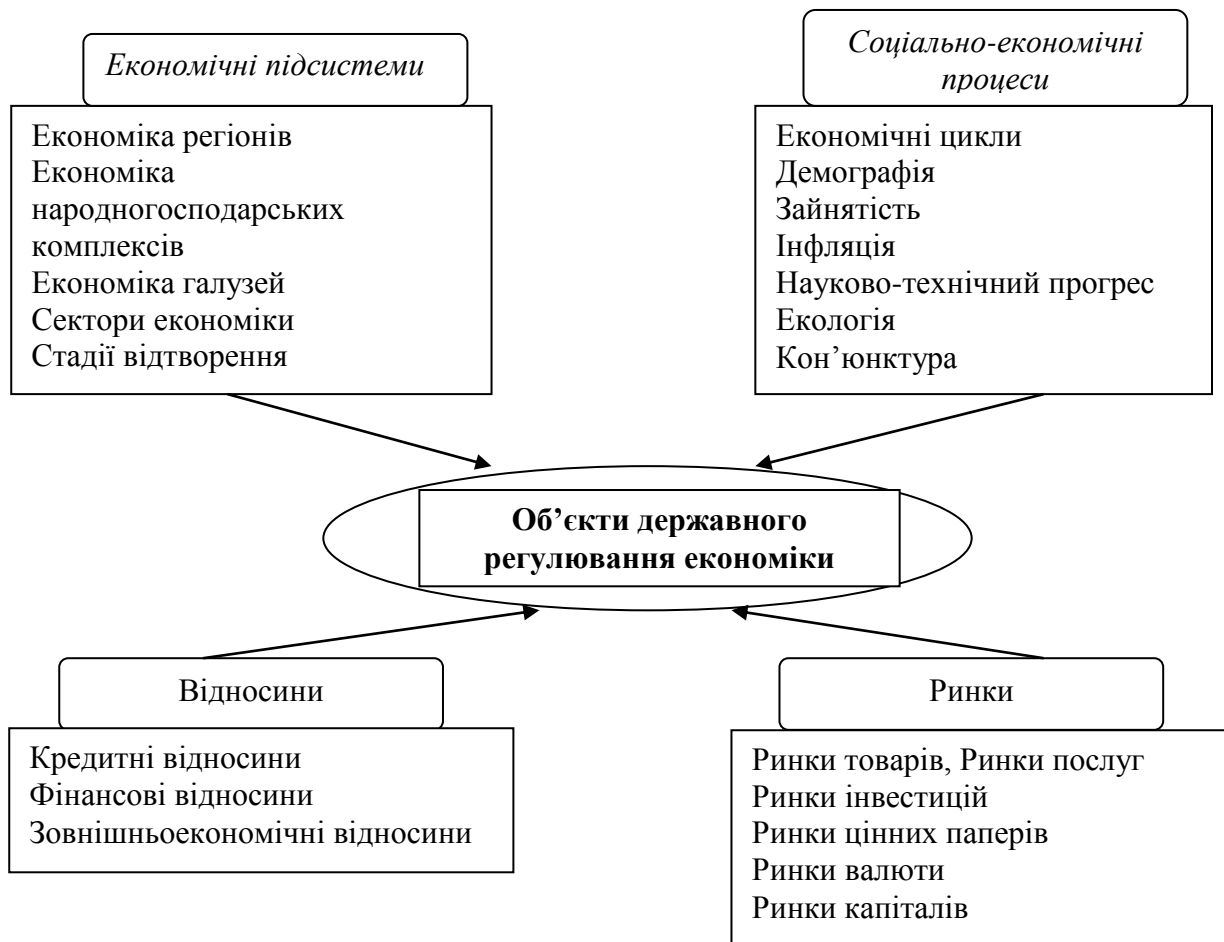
Економічні підсистеми

Економіка регіонів
Економіка народногосподарських комплексів
Економіка галузей
Сектори економіки
Стадії відтворення

Соціально-економічні процеси

Економічні цикли
Демографія
Зайнятість
Інфляція
Науково-технічний прогрес
Екологія
Кон'юнктура

Об'єкти державного регулювання економіки

Відносини

Кредитні відносини
Фінансові відносини
Зовнішньоекономічні відносини

Ринки

Ринки товарів, Ринки послуг
Ринки інвестицій
Ринки цінних паперів
Ринки валюти
Ринки капіталів